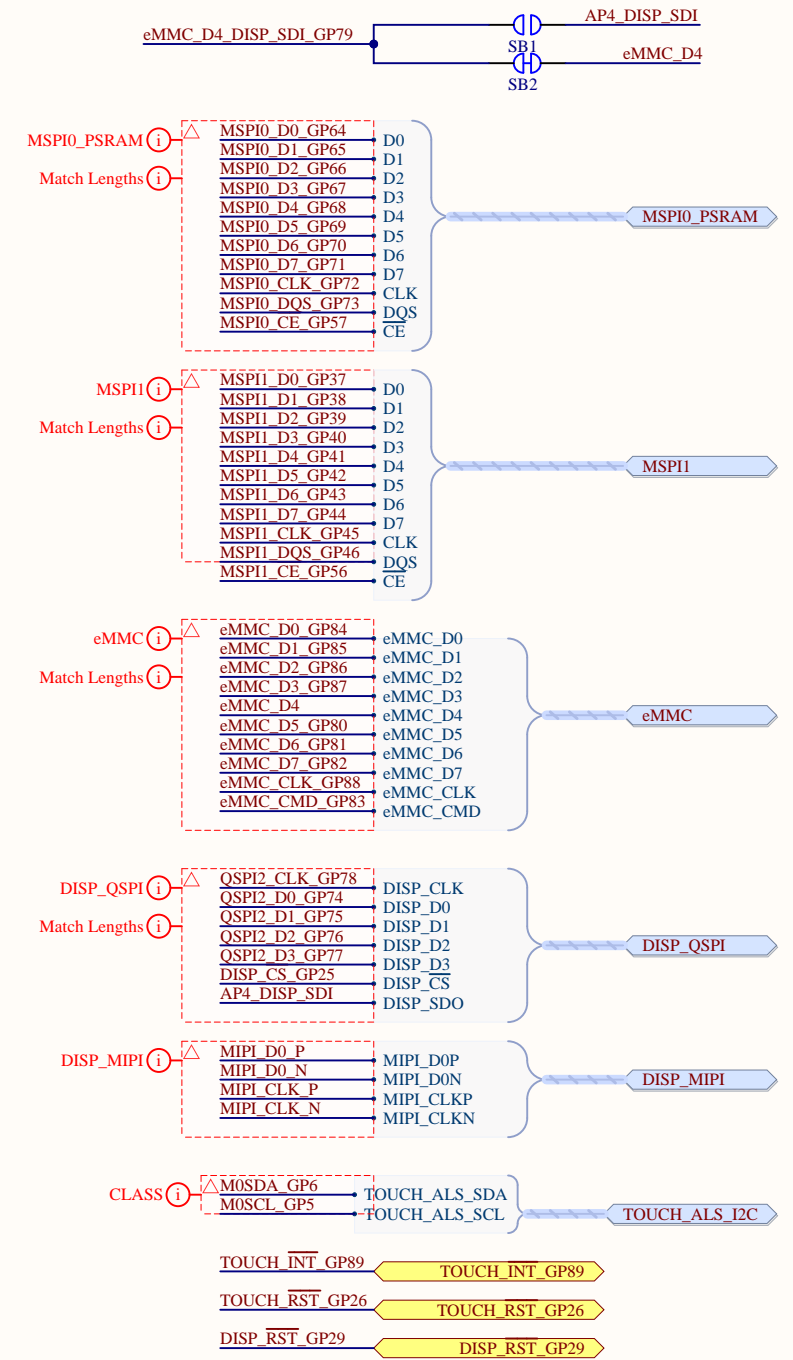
eMMC_D4_DISP_SDI_GP79
SB1
AP4_DISP_SDI
SB2
eMMC_D4

MSPI0_PSRAM
Match Lengths
MSPI0_D0_GP64
MSPI0_D1_GP65
MSPI0_D2_GP66
MSPI0_D3_GP67
MSPI0_D4_GP68
MSPI0_D5_GP69
MSPI0_D6_GP70
MSPI0_D7_GP71
MSPI0_CLK_GP72
MSPI0_DQS_GP73
MSPI0_CE_GP57
D0
D1
D2
D3
D4
D5
D6
D7
CLK
DQS
CE
MSPI0_PSRAM

MSPI1
Match Lengths
MSPI1_D0_GP37
MSPI1_D1_GP38
MSPI1_D2_GP39
MSPI1_D3_GP40
MSPI1_D4_GP41
MSPI1_D5_GP42
MSPI1_D6_GP43
MSPI1_D7_GP44
MSPI1_CLK_GP45
MSPI1_DQS_GP46
MSPI1_CE_GP56
D0
D1
D2
D3
D4
D5
D6
D7
CLK
DQS
CE
MSPI1

eMMC
Match Lengths
eMMC_D0_GP84
eMMC_D1_GP85
eMMC_D2_GP86
eMMC_D3_GP87
eMMC_D4
eMMC_D5_GP80
eMMC_D6_GP81
eMMC_D7_GP82
eMMC_CLK_GP88
eMMC_CMD_GP83
eMMC_D0
eMMC_D1
eMMC_D2
eMMC_D3
eMMC_D4
eMMC_D5
eMMC_D6
eMMC_D7
eMMC_CLK
eMMC_CMD
eMMC

DISP_QSPI
Match Lengths
QSPI2_CLK_GP78
QSPI2_D0_GP74
QSPI2_D1_GP75
QSPI2_D2_GP76
QSPI2_D3_GP77
DISP_CS_GP25
AP4_DISP_SDI
DISP_CLK
DISP_D0
DISP_D1
DISP_D2
DISP_D3
DISP_$\overline{CS}$
DISP_SDO
DISP_QSPI

DISP_MIPI
MIPI_D0_P
MIPI_D0_N
MIPI_CLK_P
MIPI_CLK_N
MIPI_D0P
MIPI_D0N
MIPI_CLKP
MIPI_CLKN
DISP_MIPI

CLASS
M0SDA_GP6
M0SCL_GP5
TOUCH_ALS_SDA
TOUCH_ALS_SCL
TOUCH_ALS_I2C

TOUCH_$\overline{INT}$_GP89
TOUCH_$\overline{INT}$_GP89
TOUCH_$\overline{RST}$_GP26
TOUCH_$\overline{RST}$_GP26
DISP_$\overline{RST}$_GP29
DISP_$\overline{RST}$_GP29